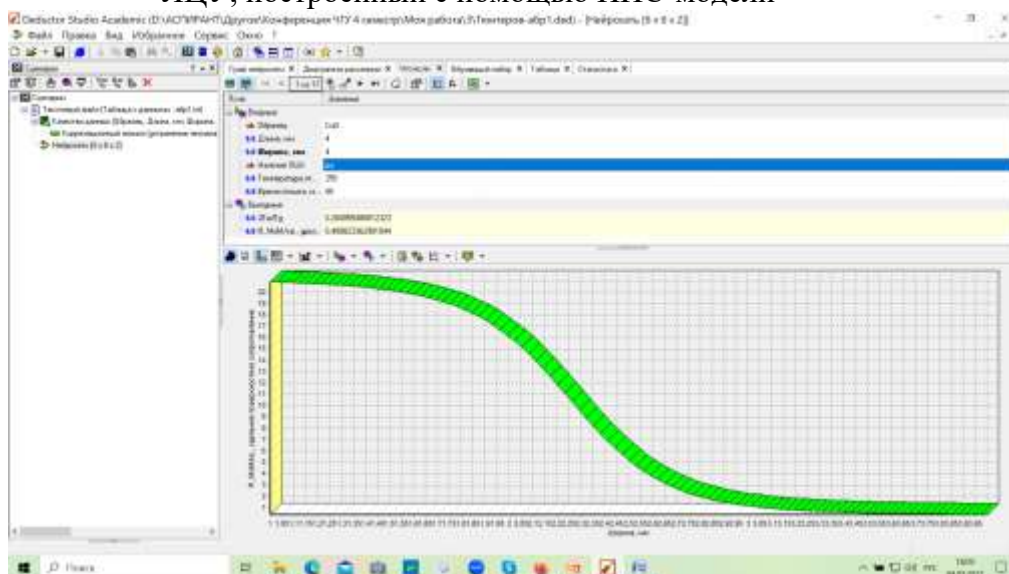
ЛДЭ, построенный с помощью НИС модели

Deductor Studio Academic (D:\АСПИРАНТ\Другое\Конференции ЧГУ 4 семестр\Мои работы\3\Textropa-abp1.ded) - [Нейросеть [6 x 6 x 2]]

Файл Правка Вид Избранное Сервис Окно ?

Сценарии

Текстовый файл (Таблица с данными abp1.txt)

Нейросеть [6 x 6 x 2]

Поле

Значение

Входные

Ширина

Длина, мм

Ширина, мм

Температура

Выходные

Поиск

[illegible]